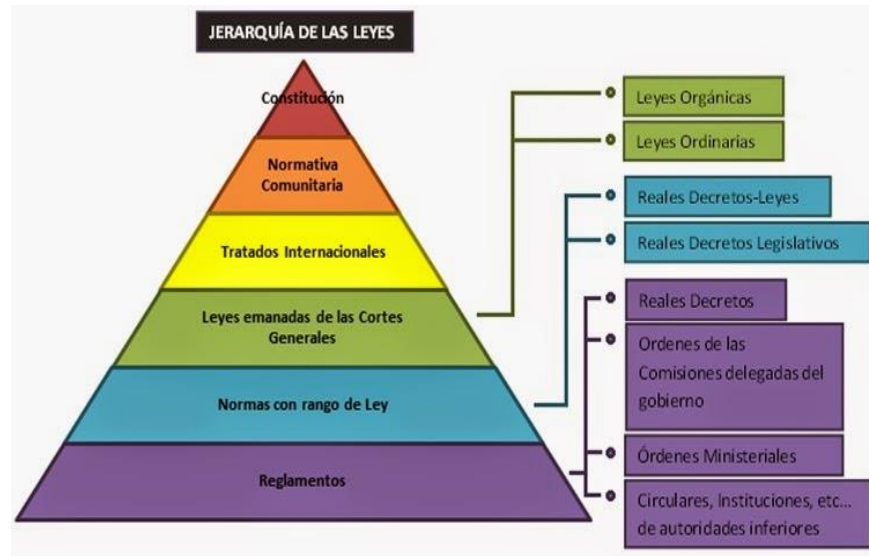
JERARQUÍA DE LAS LEYES

Constitución

Normativa Comunitaria

Tratados Internacionales

Leyes emanadas de las Cortes Generales

Normas con rango de Ley

Reglamentos

Leyes Orgánicas

Leyes Ordinarias

Reales Decretos-Leyes

Reales Decretos Legislativos

Reales Decretos

Ordenes de las Comisiones delegadas del gobierno

Órdenes Ministeriales

Circulares, Instituciones, etc... de autoridades inferiores